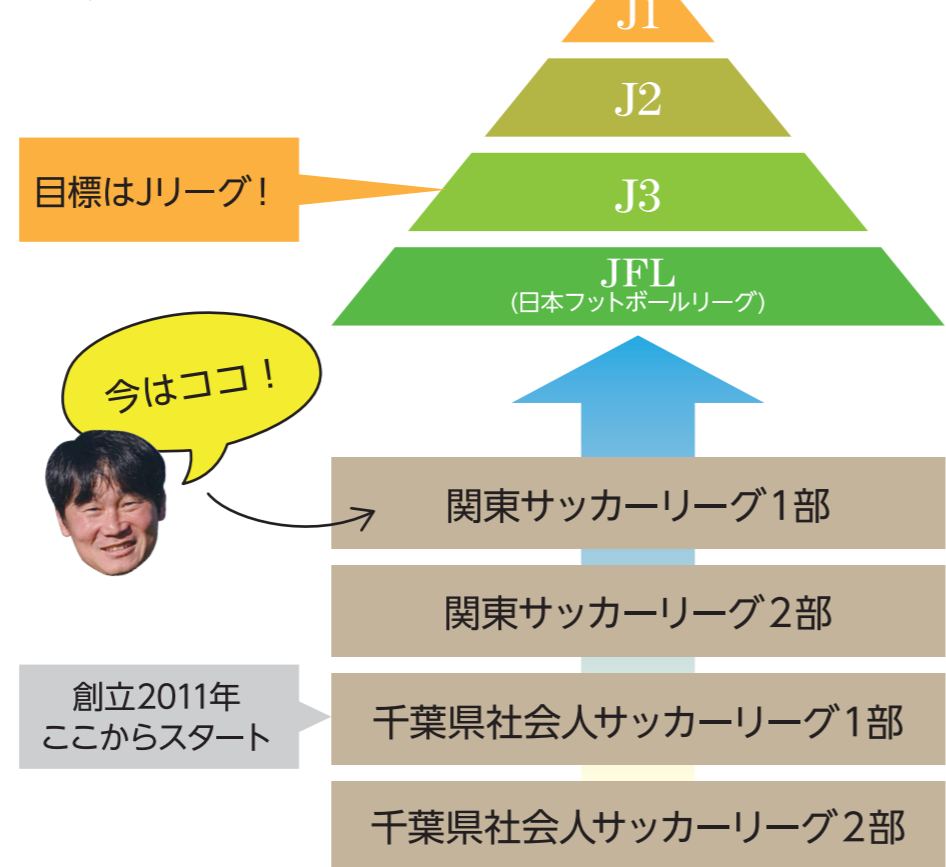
J1

J2

目標はJリーグ！

J3

JFL
(日本フットボールリーグ)

今はココ！

関東サッカーリーグ1部

関東サッカーリーグ2部

創立2011年
ここからスタート

千葉県社会人サッカーリーグ1部

千葉県社会人サッカーリーグ2部